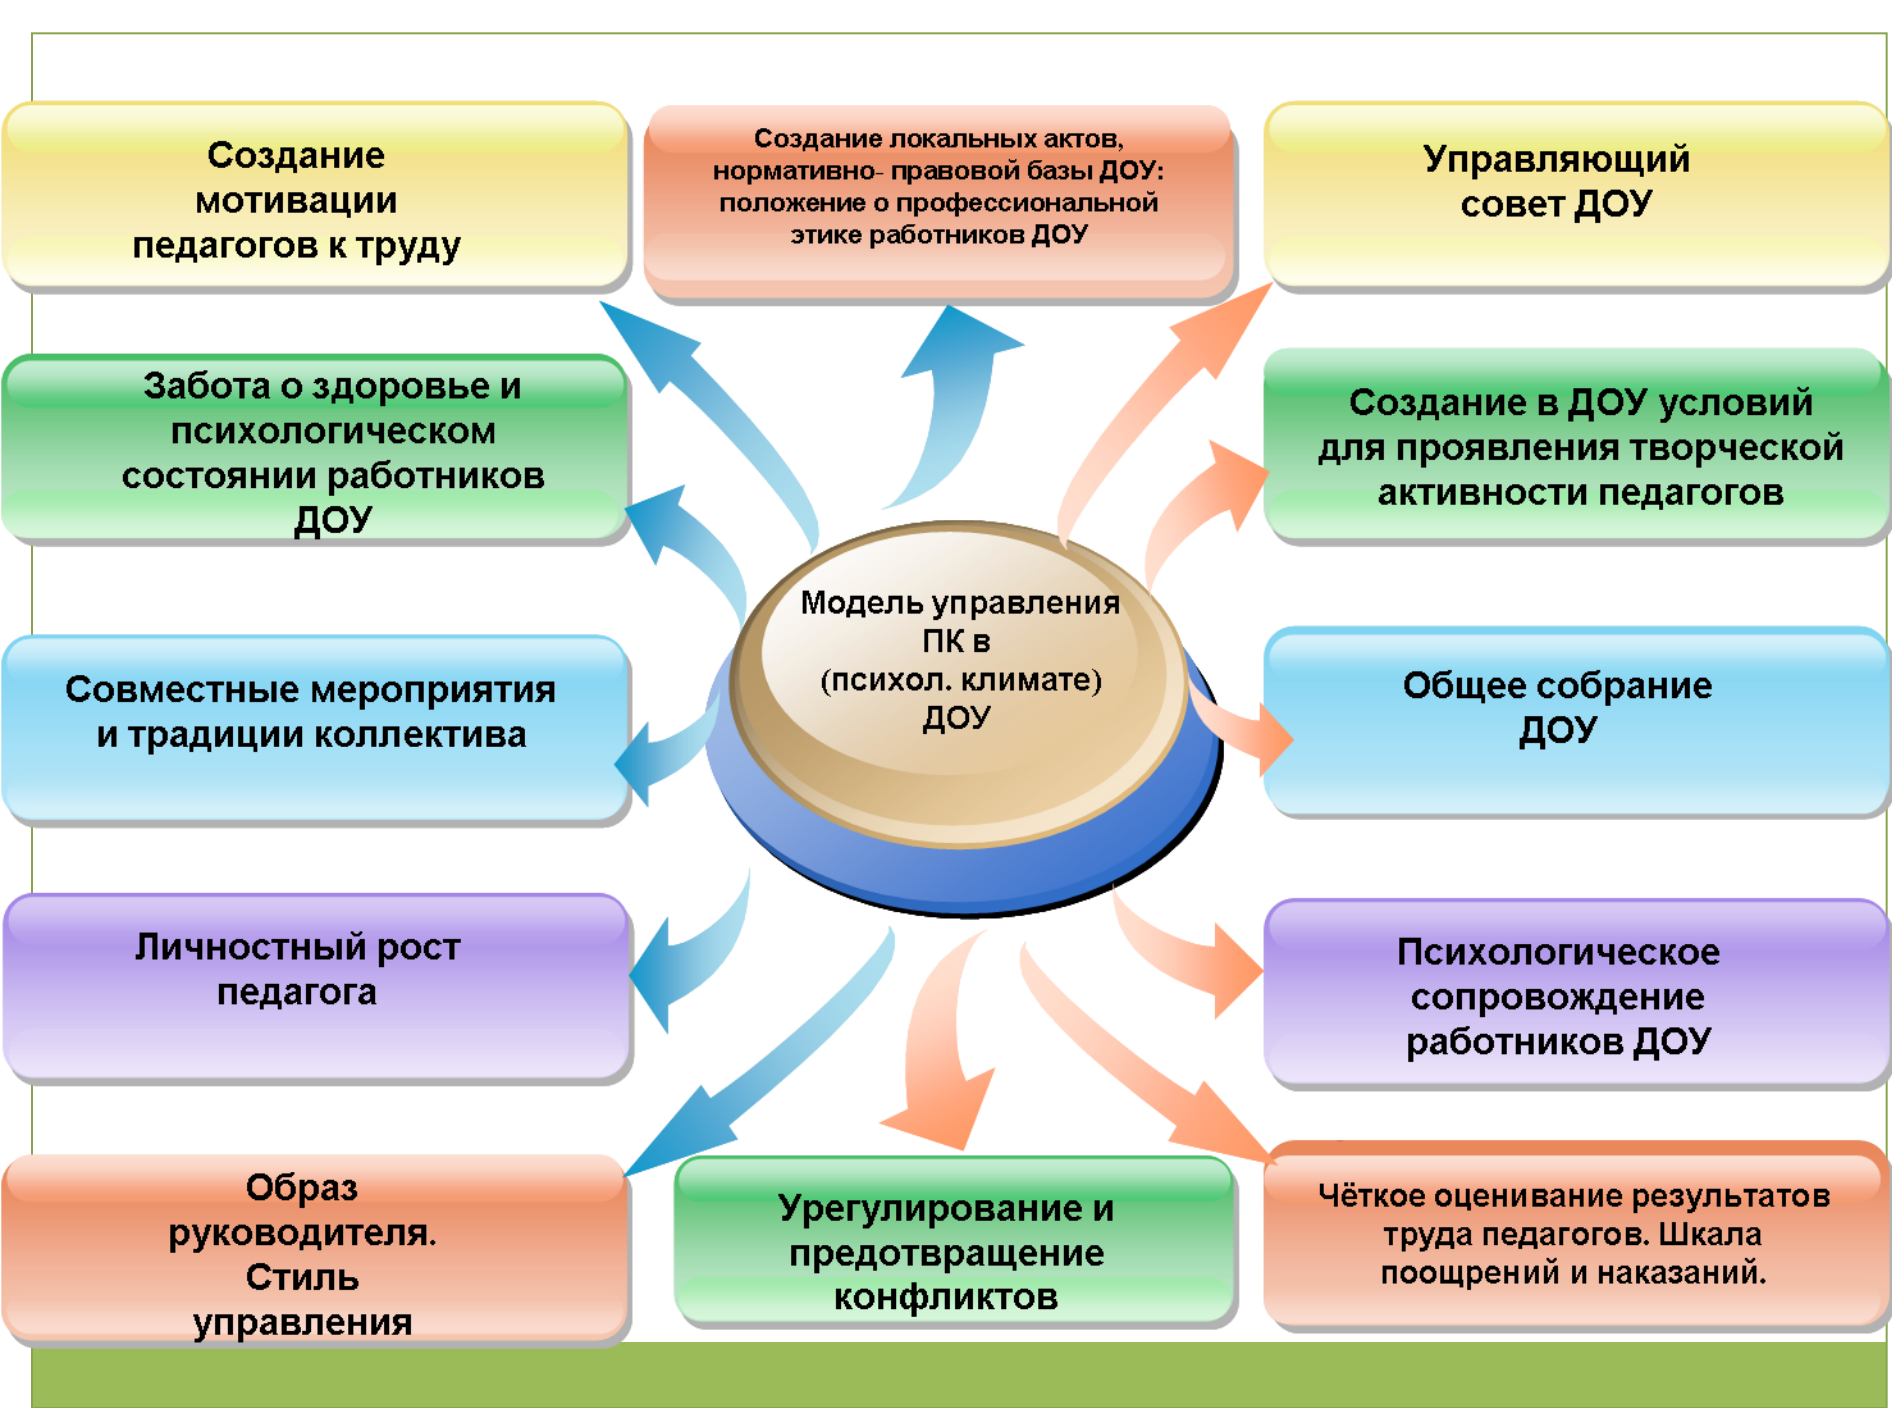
Создание мотивации педагогов к труду

Создание локальных актов, нормативно- правовой базы ДОУ: положение о профессиональной этике работников ДОУ

Управляющий совет ДОУ

Забота о здоровье и психологическом состоянии работников ДОУ

Создание в ДОУ условий для проявления творческой активности педагогов

Модель управления ПК в (психол. климате) ДОУ

Совместные мероприятия и традиции коллектива

Общее собрание ДОУ

Личностный рост педагога

Психологическое сопровождение работников ДОУ

Образ руководителя. Стиль управления

Урегулирование и предотвращение конфликтов

Чёткое оценивание результатов труда педагогов. Шкала поощрений и наказаний.